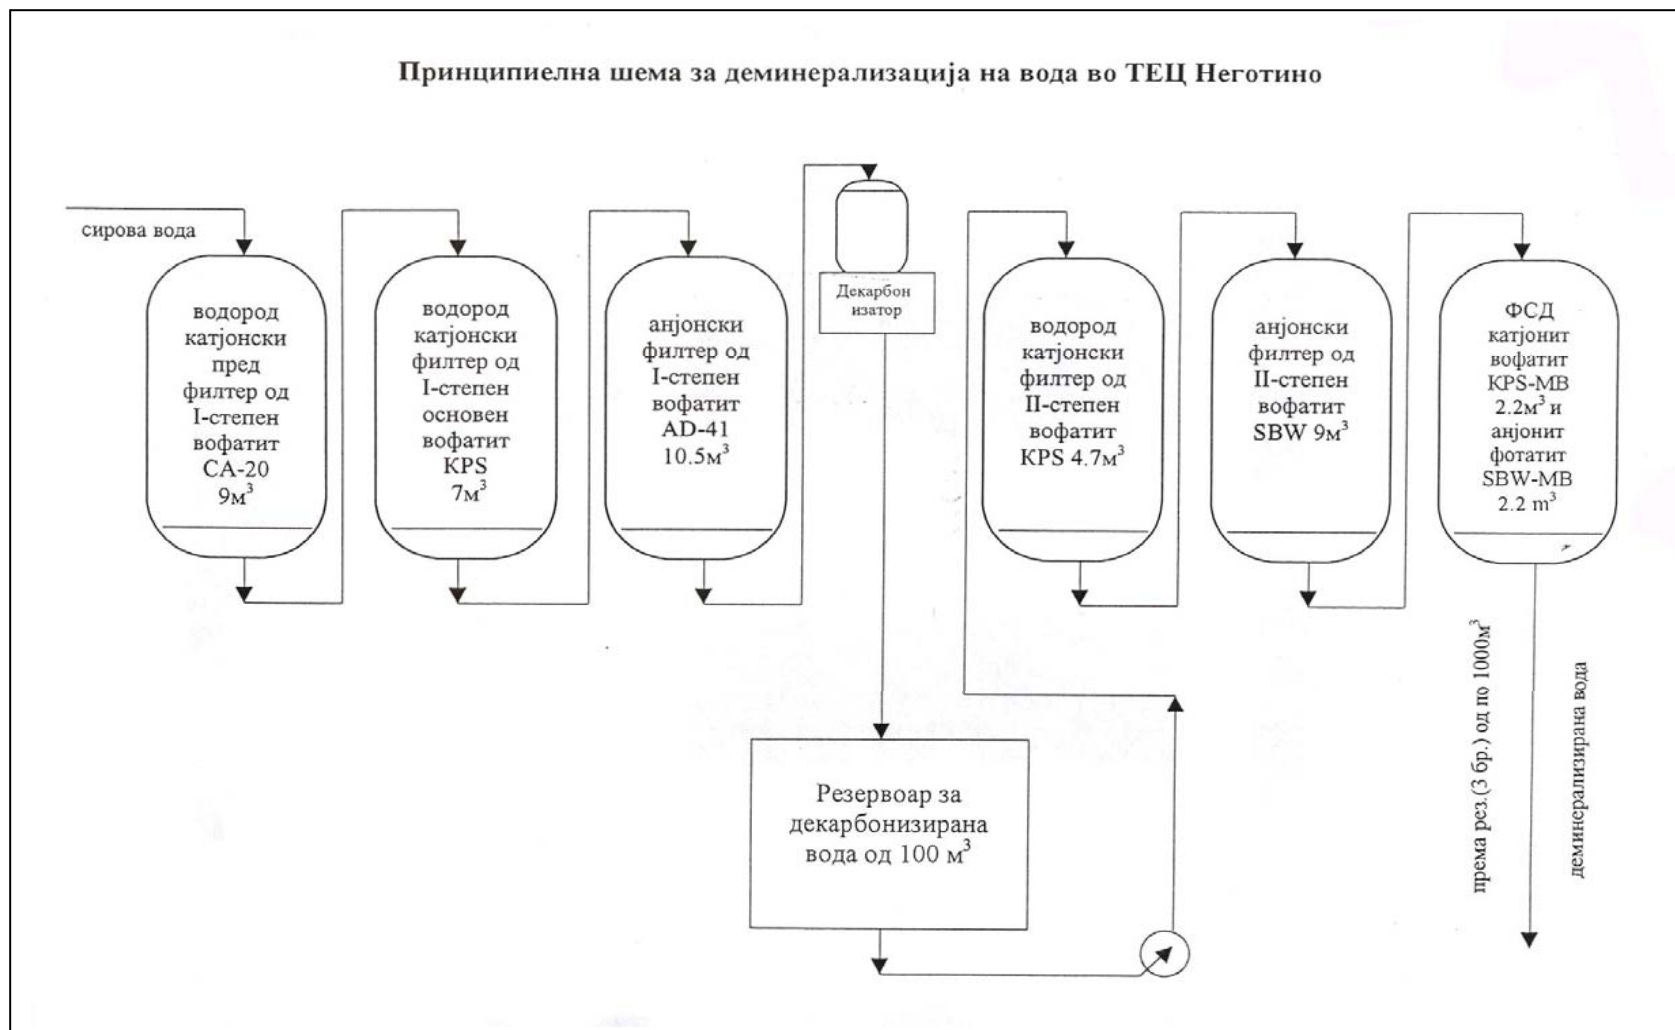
Принципиелна шема за деминерализација на вода во ТЕЦ Неготино

сирова вода

водород катјонски пред филтер од I-степен вофатит CA-20 9м$^3$

водород катјонски филтер од I-степен основен вофатит KPS 7м$^3$

анјонски филтер од I-степен вофатит AD-41 10.5м$^3$

Декарбон изатор

водород катјонски филтер од II-степен вофатит KPS 4.7м$^3$

анјонски филтер од II-степен вофатит SBW 9м$^3$

ФСД катјонит вофатит KPS-MB 2.2м$^3$ и анјонит фотатит SBW-MB 2.2 м$^3$

Резервоар за декарбонизирана вода од 100 м$^3$

према рез.(3 бр.) од по 1000м$^3$

деминерализирана вода